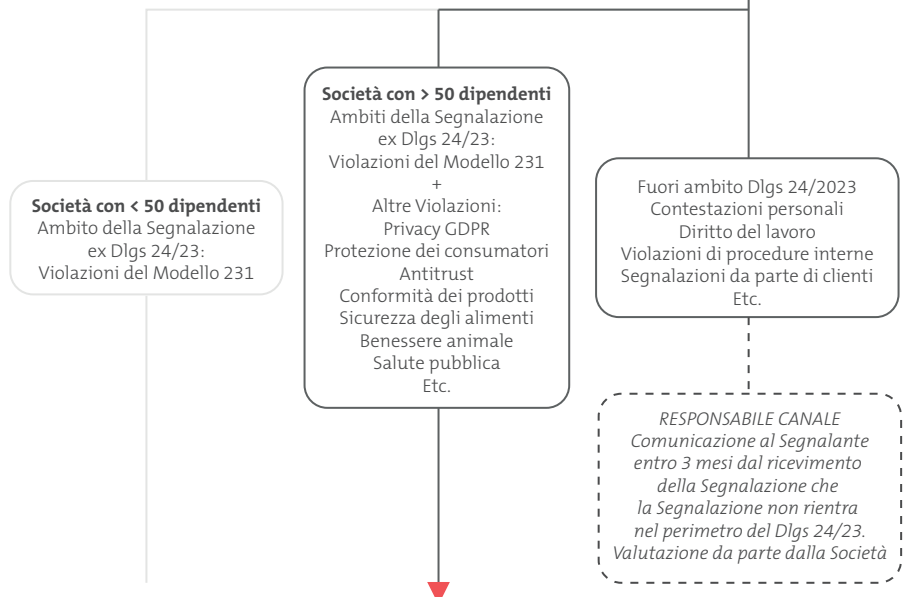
**Società con < 50 dipendenti**
Ambito della Segnalazione ex Dlgs 24/23: Violazioni del Modello 231

**Società con > 50 dipendenti**
Ambiti della Segnalazione ex Dlgs 24/23: Violazioni del Modello 231
+
Altre Violazioni:
Privacy GDPR
Protezione dei consumatori
Antitrust
Conformità dei prodotti
Sicurezza degli alimenti
Benessere animale
Salute pubblica
Etc.

Fuori ambito Dlgs 24/2023
Contestazioni personali
Diritto del lavoro
Violazioni di procedure interne
Segnalazioni da parte di clienti
Etc.

*RESPONSABILE CANALE*
*Comunicazione al Segnalante entro 3 mesi dal ricevimento della Segnalazione che la Segnalazione non rientra nel perimetro del Dlgs 24/23. Valutazione da parte dalla Società*